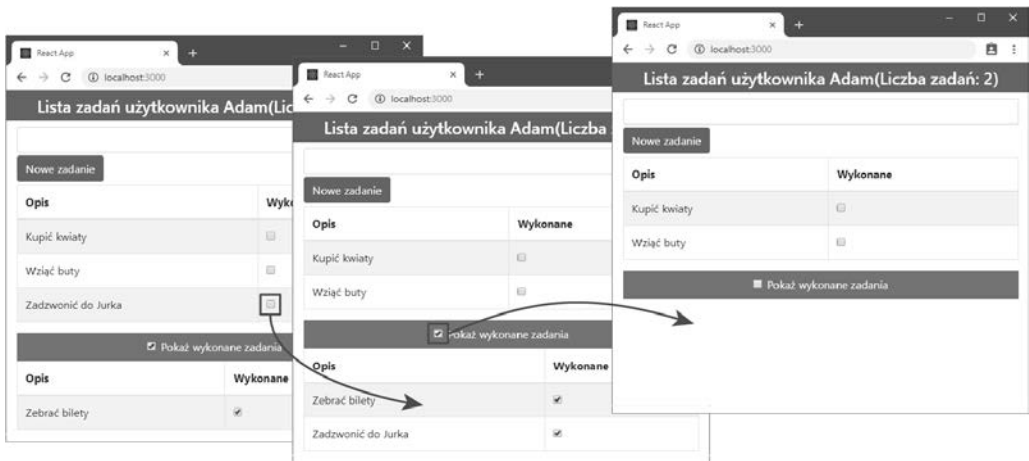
React App
localhost:3000
Lista zadań użytkownika Adam(Lic
Nowe zadanie

| Opis | Wyk |
|---|---|
| Kupić kwiaty | |
| Wziąć buty | |
| Zadzwonić do Jurka | |

Pokaż wykonane zadania

| Opis | Wykonane |
|---|---|
| Zebrać bilety | |

React App
localhost:3000
Lista zadań użytkownika Adam(Liczba
Nowe zadanie

| Opis | Wykonane |
|---|---|
| Kupić kwiaty | |
| Wziąć buty | |

Pokaż wykonane zadania

| Opis | Wykonane |
|---|---|
| Zebrać bilety | |
| Zadzwonić do Jurka | |

React App
localhost:3000
Lista zadań użytkownika Adam(Liczba zadań: 2)
Nowe zadanie

| Opis | Wykonane |
|---|---|
| Kupić kwiaty | |
| Wziąć buty | |

Pokaż wykonane zadania